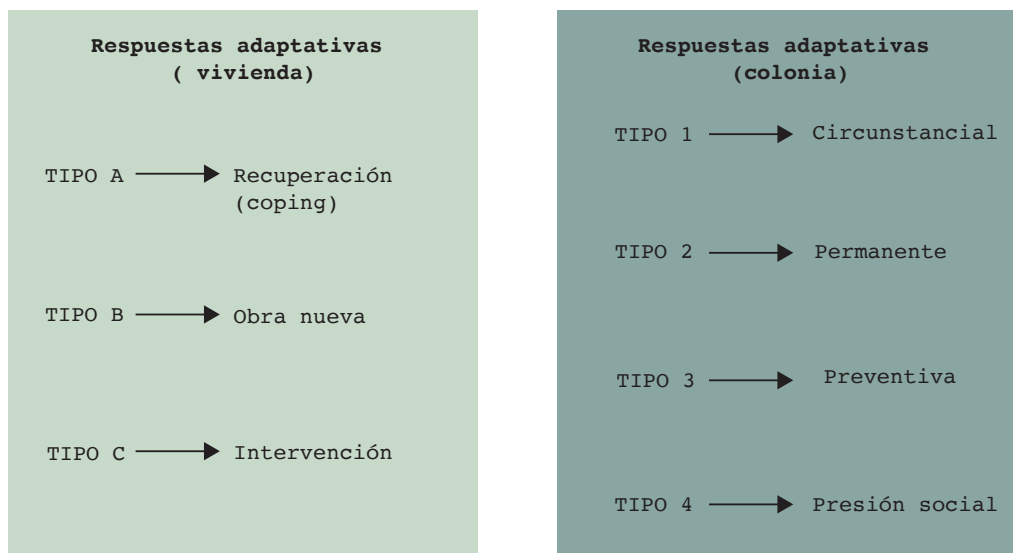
Respuestas adaptativas ( vivienda)

TIPO A → Recuperación (coping)

TIPO B → Obra nueva

TIPO C → Intervención

Respuestas adaptativas (colonia)

TIPO 1 → Circunstancial

TIPO 2 → Permanente

TIPO 3 → Preventiva

TIPO 4 → Presión social